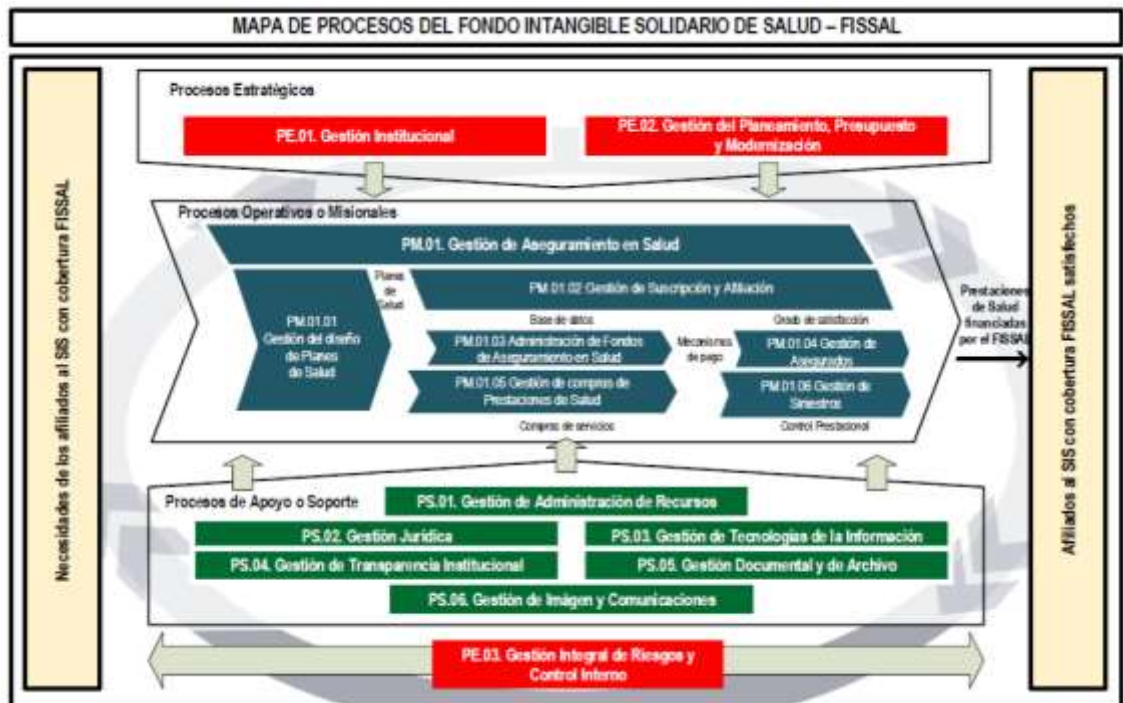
MAPA DE PROCESOS DEL FONDO INTANGIBLE SOLIDARIO DE SALUD – FISSAL

Necesidades de los afiliados al SIS con cobertura FISSAL

Procesos Estratégicos

PE.01. Gestión Institucional

PE.02. Gestión del Planeamiento, Presupuesto y Modernización

Procesos Operativos o Misionales

PM.01. Gestión de Aseguramiento en Salud

PM.01.01 Gestión del diseño de Planes de Salud

Planes de Salud

PM.01.02 Gestión de Suscripción y Afiliación

Base de datos

Grado de satisfacción

PM.01.03 Administración de Fondos de Aseguramiento en Salud

Mecanismos de pago

PM.01.04 Gestión de Asegurados

PM.01.05 Gestión de compras de Prestaciones de Salud

PM.01.06 Gestión de Siniestros

Compras de servicios

Control Prestacional

Prestaciones de Salud financiadas por el FISSAL

Procesos de Apoyo o Soporte

PS.01. Gestión de Administración de Recursos

PS.02. Gestión Jurídica

PS.03. Gestión de Tecnologías de la Información

PS.04. Gestión de Transparencia Institucional

PS.05. Gestión Documental y de Archivo

PS.06. Gestión de Imagen y Comunicaciones

PE.03. Gestión Integral de Riesgos y Control Interno

Afiliados al SIS con cobertura FISSAL satisfechos